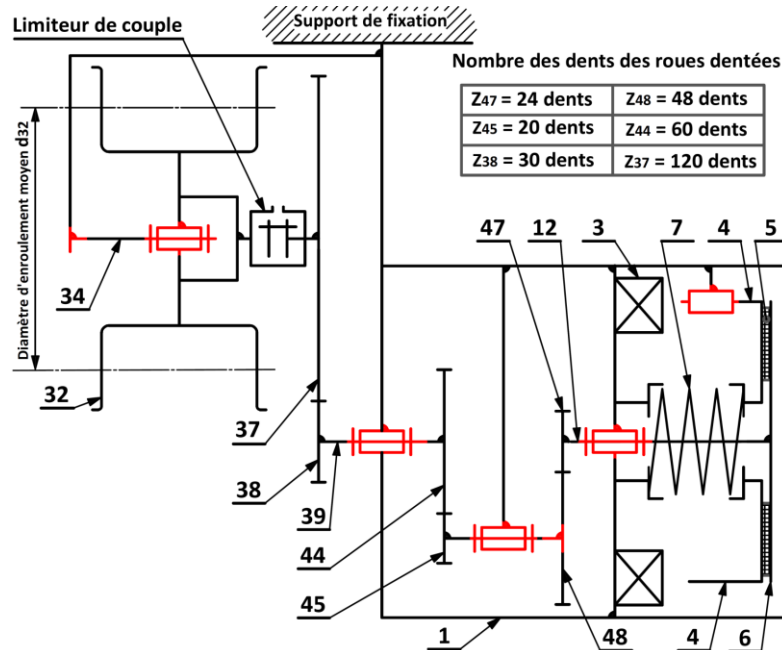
Limiteur de couple

Support de fixation

Nombre des dents des roues dentées

| Z47 = 24 dents | Z48 = 48 dents |
|---|---|
| Z45 = 20 dents | Z44 = 60 dents |
| Z38 = 30 dents | Z37 = 120 dents |

Diamètre d'enroulement moyen d32

34

32

37

38

39

44

45

47

12

3

7

4

5

1

48

4

6